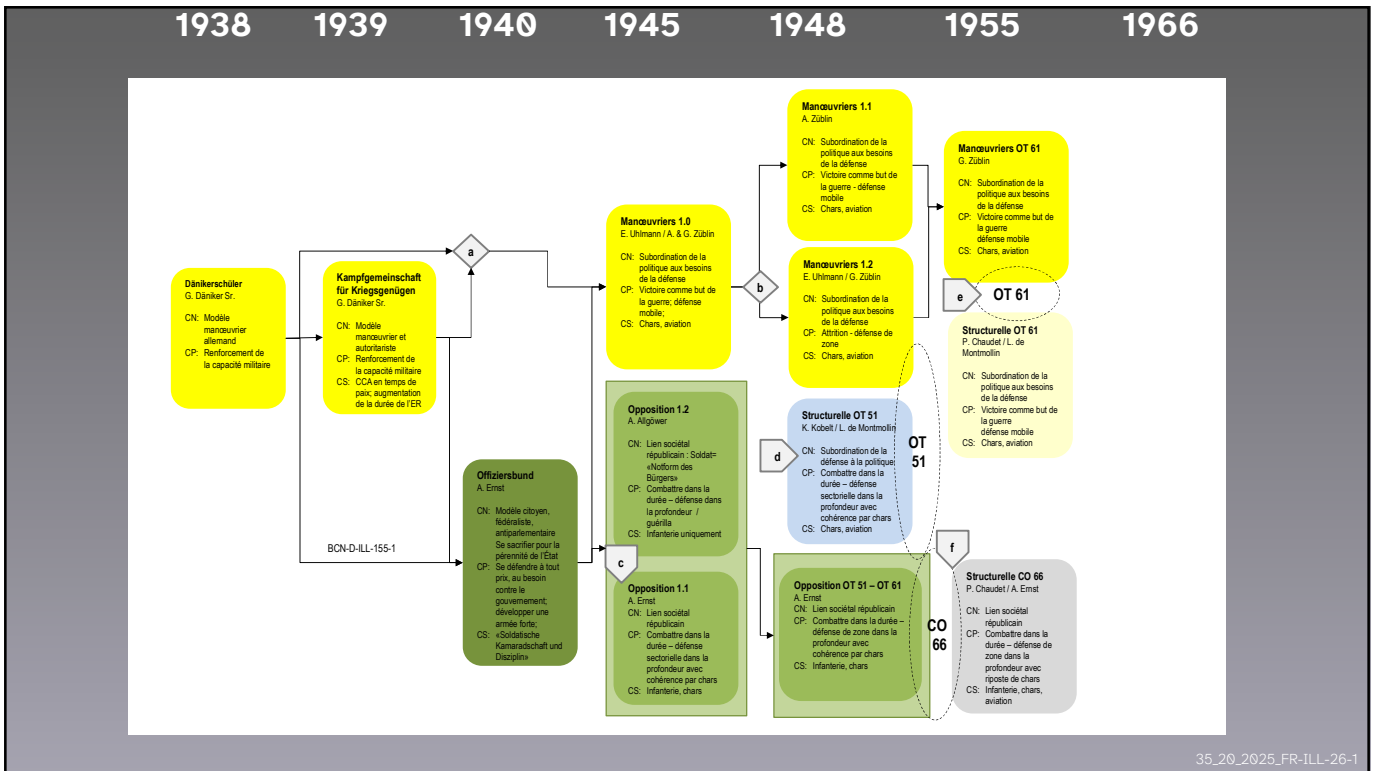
1938 1939 1940 1945 1948 1955 1966

Dänikerschüler
G. Däniker Sr.
CN: Modèle manœuvrier allemand
CP: Renforcement de la capacité militaire

Kampfgemeinschaft für Kriegsgenügen
G. Däniker Sr.
CN: Modèle manœuvrier et autoritariste
CP: Renforcement de la capacité militaire
CS: CCA en temps de paix; augmentation de la durée de l'ER

a

BCN-D-ILL-155-1

Offiziersbund
A. Ernst
CN: Modèle citoyen, fédéraliste, antiparlementaire Se sacrifier pour la pérennité de l'État
CP: Se défendre à tout prix, au besoin contre le gouvernement; développer une armée forte;
CS: «Soldatische Kamaradschaft und Disziplin»

Manœuvriers 1.0
E. Uhlmann / A. & G. Züblin
CN: Subordination de la politique aux besoins de la défense
CP: Victoire comme but de la guerre; défense mobile;
CS: Chars, aviation

b

Opposition 1.2
A. Allgöwer
CN: Lien sociétal républicain : Soldat= «Notform des Bürgers»
CP: Combattre dans la durée – défense dans la profondeur / guérilla
CS: Infanterie uniquement

c

Opposition 1.1
A. Ernst
CN: Lien sociétal républicain
CP: Combattre dans la durée – défense sectorielle dans la profondeur avec cohérence par chars
CS: Infanterie, chars

Manœuvriers 1.1
A. Züblin
CN: Subordination de la politique aux besoins de la défense
CP: Victoire comme but de la guerre - défense mobile
CS: Chars, aviation

Manœuvriers 1.2
E. Uhlmann / G. Züblin
CN: Subordination de la politique aux besoins de la défense
CP: Attrition - défense de zone
CS: Chars, aviation

d

Structurelle OT 51
K. Kobelt / L. de Montmollin
CN: Subordination de la défense à la politique;
CP: Combattre dans la durée – défense sectorielle dans la profondeur avec cohérence par chars
CS: Chars, aviation

OT 51

Opposition OT 51 – OT 61
A. Ernst
CN: Lien sociétal républicain
CP: Combattre dans la durée – défense de zone dans la profondeur avec cohérence par chars
CS: Infanterie, chars

CO 66

Manœuvriers OT 61
G. Züblin
CN: Subordination de la politique aux besoins de la défense
CP: Victoire comme but de la guerre défense mobile
CS: Chars, aviation

e OT 61

Structurelle OT 61
P. Chaudet / L. de Montmollin
CN: Subordination de la politique aux besoins de la défense
CP: Victoire comme but de la guerre défense mobile
CS: Chars, aviation

f

Structurelle CO 66
P. Chaudet / A. Ernst
CN: Lien sociétal républicain
CP: Combattre dans la durée – défense de zone dans la profondeur avec riposte de chars
CS: Infanterie, chars, aviation

35_20_2025_FR-ILL-26-1